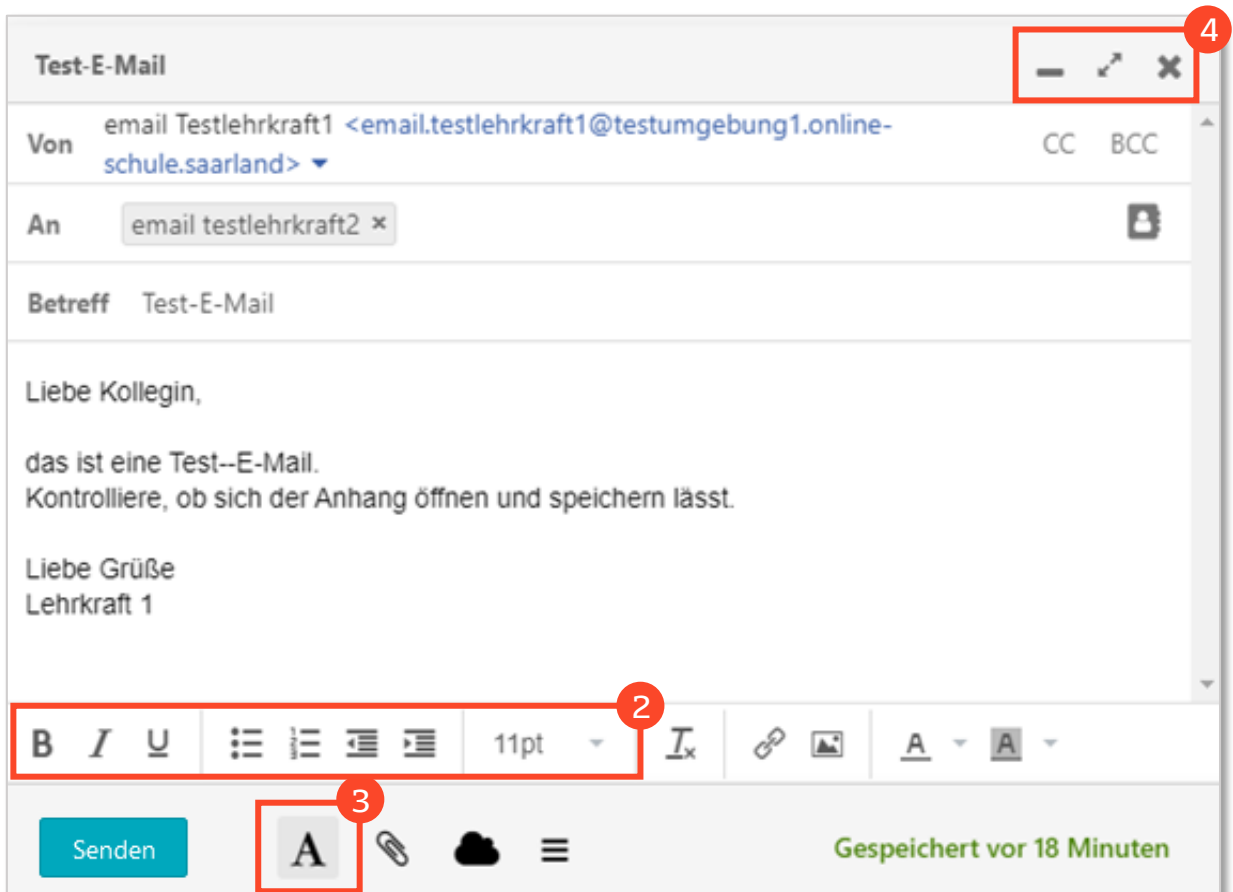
Test-E-Mail

4

Von email Testlehrkraft1 <email.testlehrkraft1@testumgebung1.online-schule.saarland>

CC BCC

An email testlehrkraft2 ×

Betreff Test-E-Mail

Liebe Kollegin,

das ist eine Test--E-Mail.
Kontrolliere, ob sich der Anhang öffnen und speichern lässt.

Liebe Grüße
Lehrkraft 1

2

B I U

11pt

3

Senden

A

Gespeichert vor 18 Minuten